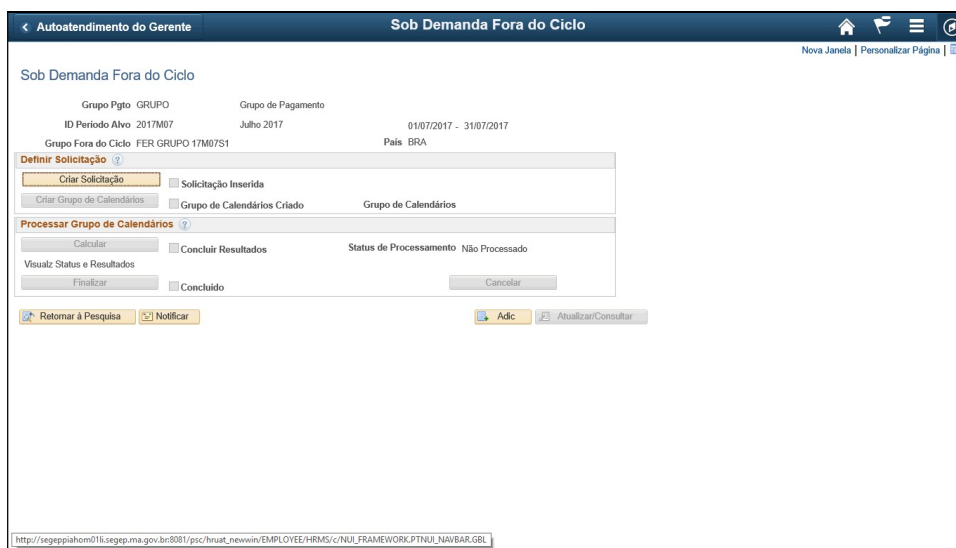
< Autoatendimento do Gerente

Sob Demanda Fora do Ciclo

Nova Janela | Personalizar Página |

Sob Demanda Fora do Ciclo

Grupo Pgto GRUPO Grupo de Pagamento

ID Periodo Alvo 2017M07 Julho 2017 01/07/2017 - 31/07/2017

Grupo Fora do Ciclo FER GRUPO 17M07S1 País BRA

Definir Solicitação

Criar Solicitação

Solicitação Inserida

Criar Grupo de Calendários

Grupo de Calendários Criado

Grupo de Calendários

Processar Grupo de Calendários

Calcular

Concluir Resultados

Status de Processamento Não Processado

Visualz Status e Resultados

Finalizar

Concluído

Cancelar

Retornar à Pesquisa

Notificar

Adic

Atualizar/Consultar

http://segeppiahom01li.segep.ma.gov.br:8081/psc/hruat_newwin/EMPLOYEE/HRMS/c/NUI_FRAMEWORK.PTNUI_NAVBAR.GBL